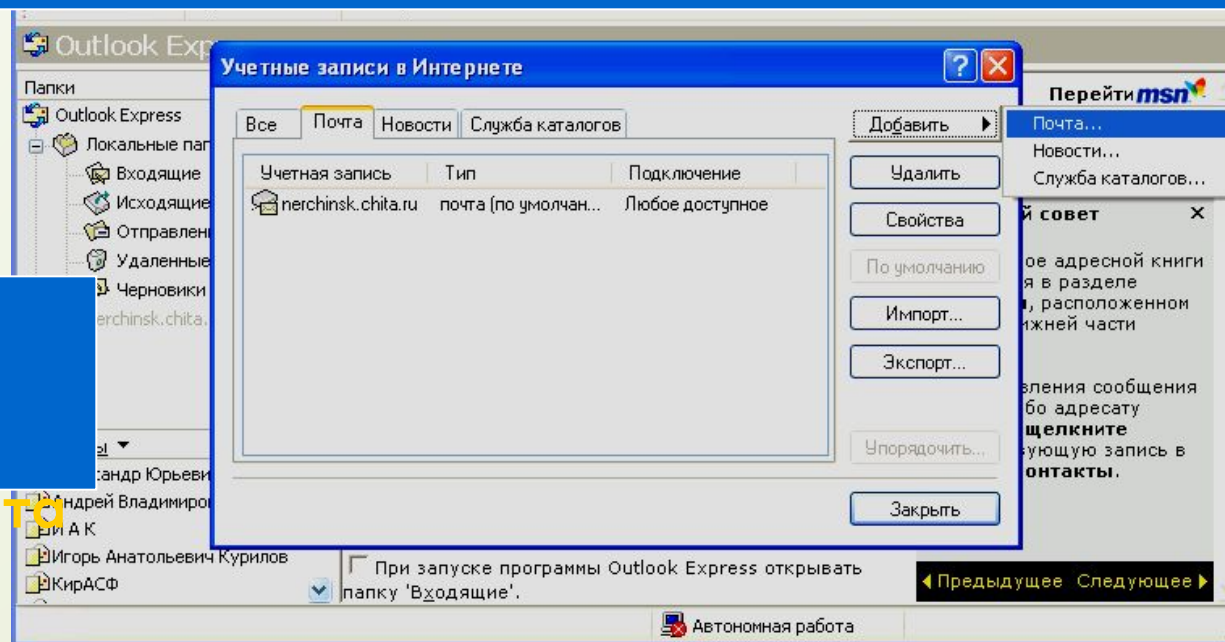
Outlook Exp

Папки

Outlook Express

Локальные пап

Входящие

Исходящие

Отправлен

Удаленные

Черновики

erchinsk.chita.

el ▼

ксандр Юрьеви

Андрей Владимиро

И А К

Игорь Анатольевич Курилов

КирАСФ

то

Учетные записи в Интернете

?

Все | Почта | Новости | Служба каталогов

| Учетная запись | Тип | Подключение |
|---|---|---|
| nerchinsk.chita.ru | почта (по умолчан... | Любое доступное |

Добавить ▶

Удалить

Свойства

По умолчанию

Импорт...

Экспорт...

Упорядочить...

Закрыть

Почта...

Новости...

Служба каталогов...

Перейти msn

й совет ×

ое адресной книги я в разделе , расположенном ижней части

вления сообщения бо адресату щелкните ующую запись в онтакты.

При запуске программы Outlook Express открывать папку 'Входящие'.

◀ Предыдущее Следующее ▶

Автономная работа